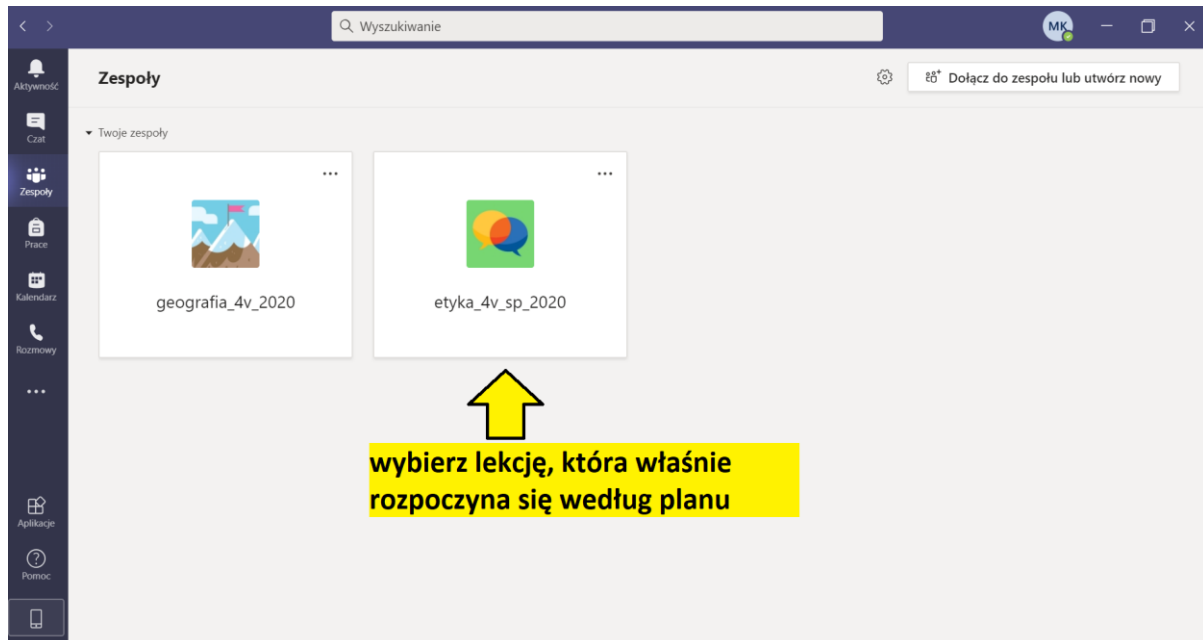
Wyszukiwanie

MK

Aktywność

Czat

Zespoły

Prace

Kalendarz

Rozmowy

...

Aplikacje

Pomoc

Zespoły

Dołącz do zespołu lub utwórz nowy

Twoje zespoły

...

geografia_4v_2020

...

etyka_4v_sp_2020

wybierz lekcję, która właśnie rozpoczyna się według planu